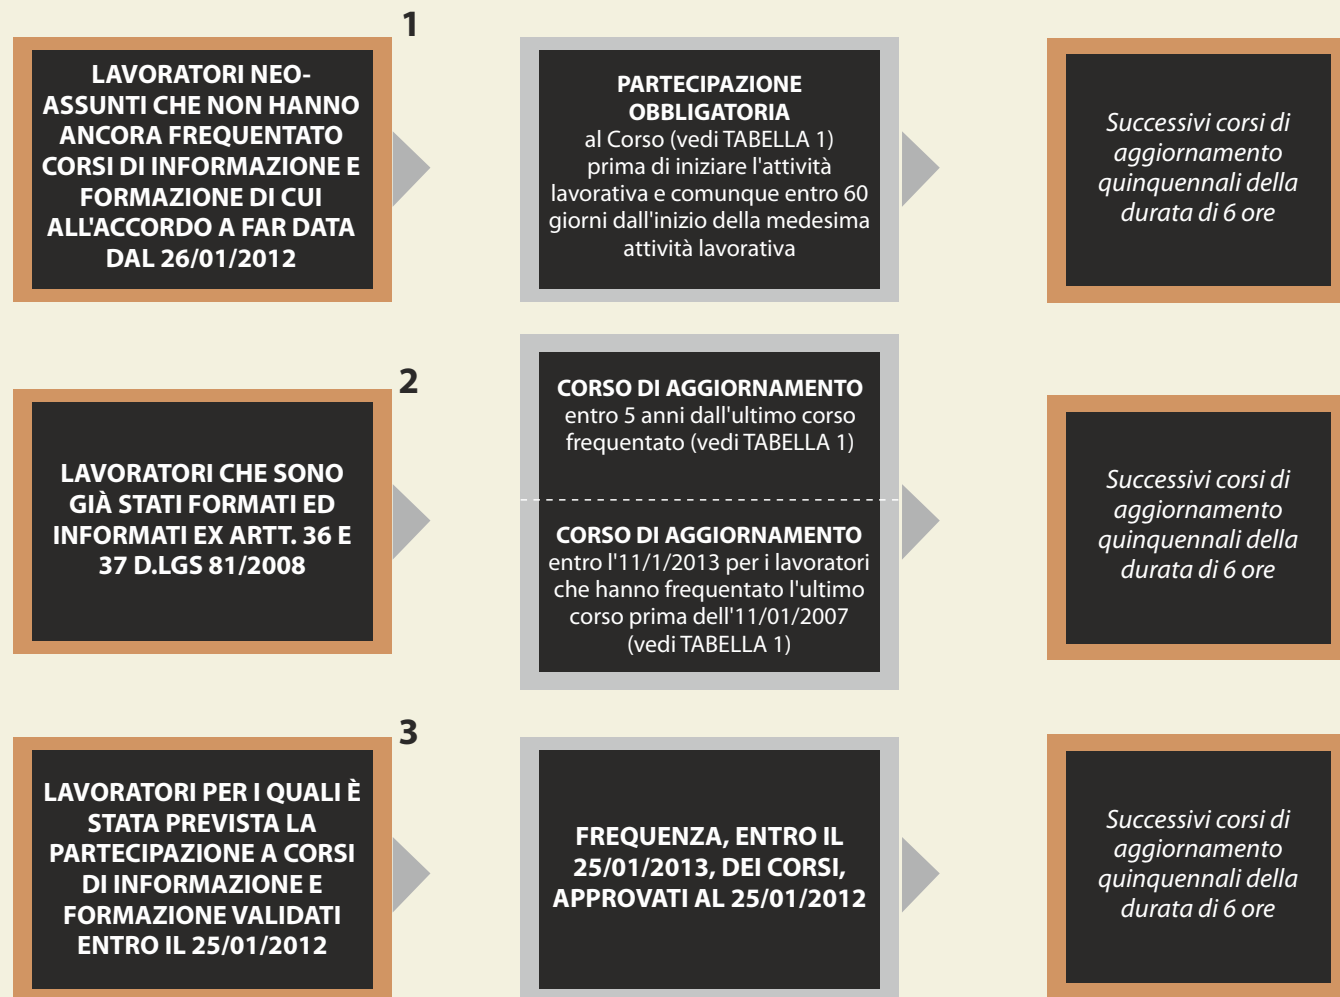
1

LAVORATORI NEO-ASSUNTI CHE NON HANNO ANCORA FREQUENTATO CORSI DI INFORMAZIONE E FORMAZIONE DI CUI ALL'ACCORDO A FAR DATA DAL 26/01/2012

PARTECIPAZIONE OBBLIGATORIA
al Corso (vedi TABELLA 1) prima di iniziare l'attività lavorativa e comunque entro 60 giorni dall'inizio della medesima attività lavorativa

Successivi corsi di aggiornamento quinquennali della durata di 6 ore

2

LAVORATORI CHE SONO GIÀ STATI FORMATI ED INFORMATI EX ARTT. 36 E 37 D.LGS 81/2008

CORSO DI AGGIORNAMENTO
entro 5 anni dall'ultimo corso frequentato (vedi TABELLA 1)

CORSO DI AGGIORNAMENTO
entro l'11/1/2013 per i lavoratori che hanno frequentato l'ultimo corso prima dell'11/01/2007 (vedi TABELLA 1)

Successivi corsi di aggiornamento quinquennali della durata di 6 ore

3

LAVORATORI PER I QUALI È STATA PREVISTA LA PARTECIPAZIONE A CORSI DI INFORMAZIONE E FORMAZIONE VALIDATI ENTRO IL 25/01/2012

FREQUENZA, ENTRO IL 25/01/2013, DEI CORSI, APPROVATI AL 25/01/2012

Successivi corsi di aggiornamento quinquennali della durata di 6 ore